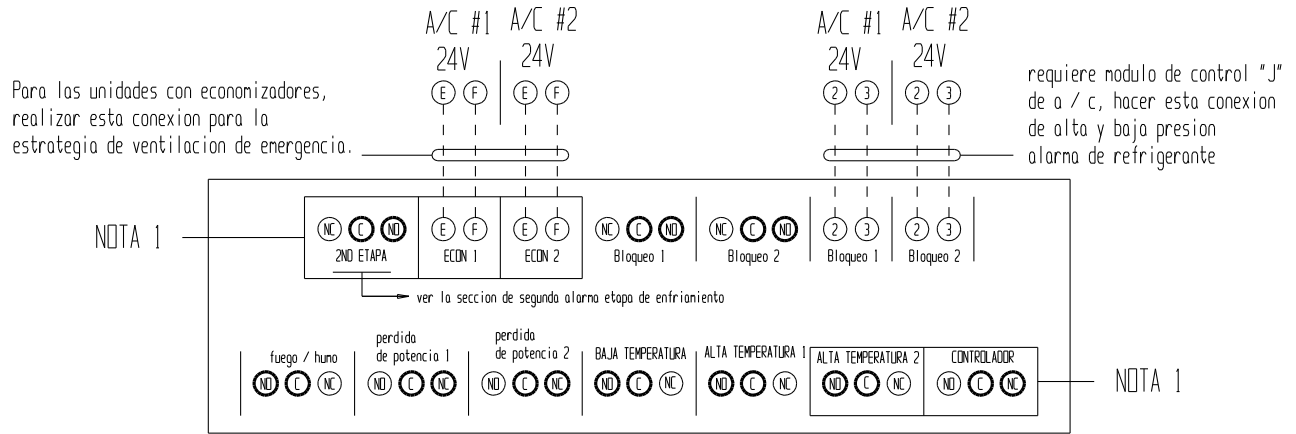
A/C #1 A/C #2
24V 24V
E F E F

A/C #1 A/C #2
24V 24V
2 3 2 3

Para las unidades con econonizadores, realizar esta conexion para la estrategia de ventilacion de energencia.

requiere modulo de control "J" de a / c, hacer esta conexion de alta y baja presion alarma de refrigerante

NOTA 1

NC C NO
2ND ETAPA

E F
ECON 1

E F
ECON 2

NC C NO
Bloqueo 1

NC C NO
Bloqueo 2

2 3
Bloqueo 1

2 3
Bloqueo 2

ver la seccion de segunda alarma etapa de enfriamiento

fuego / humo
NO C NC

perdida de potencia 1
NO C NC

perdida de potencia 2
NO C NC

BAJA TEMPERATURA
NO C NC

ALTA TEMPERATURA 1
NO C NC

ALTA TEMPERATURA 2
NO C NC

CONTROLADOR
NO C NC

NOTA 1